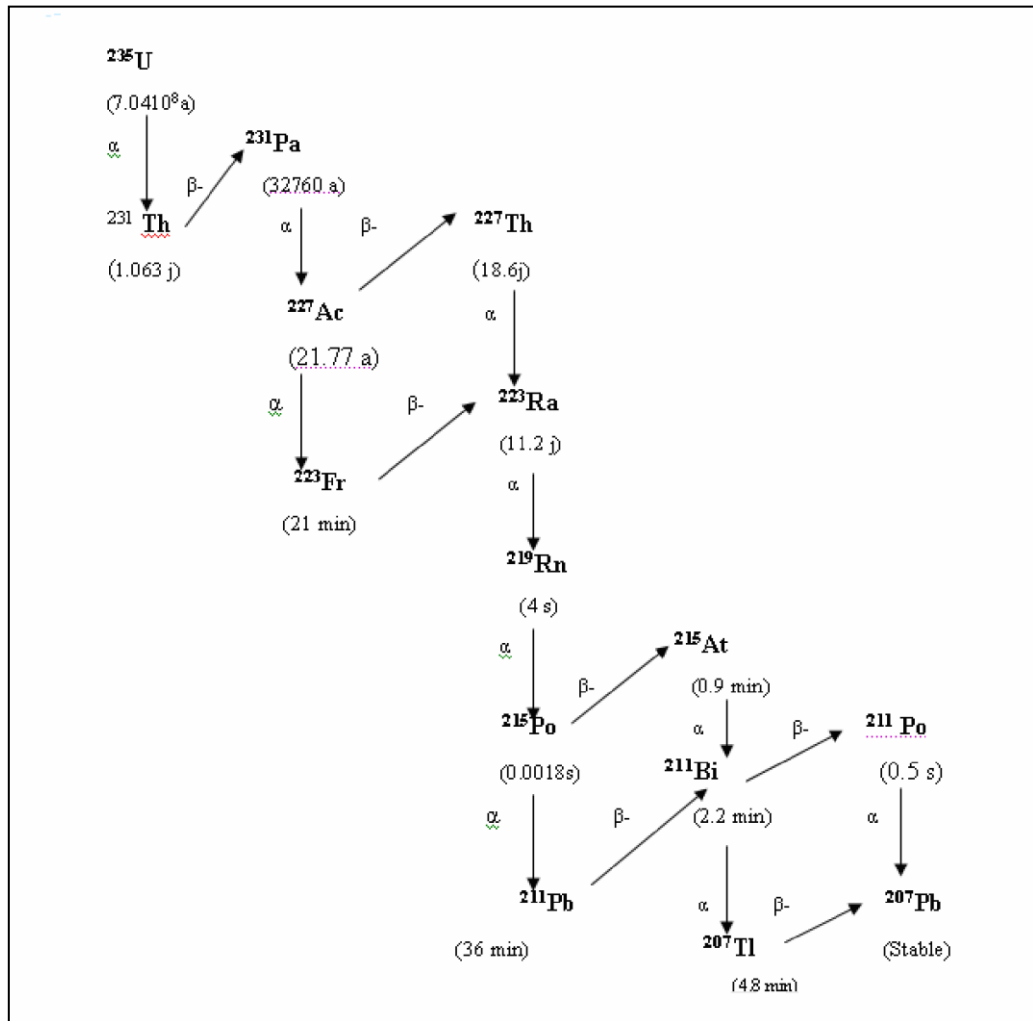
$^{235}$U

(7.04$10^8$a)

α

$^{231}$Th

(1.063 j)

β-

$^{231}$Pa

(32760 a)

α

β-

$^{227}$Th

(18.6j)

$^{227}$Ac

(21.77 a)

α

α

β-

$^{223}$Ra

(11.2 j)

$^{223}$Fr

(21 min)

α

$^{219}$Rn

(4 s)

α

β-

$^{215}$At

(0.9 min)

$^{215}$Po

(0.0018s)

α

β-

$^{211}$ Po

$^{211}$Bi

(0.5 s)

(2.2 min)

α

β-

α

$^{211}$Pb

(36 min)

α

β-

$^{207}$Pb

$^{207}$Tl

(Stable)

(4.8 min)